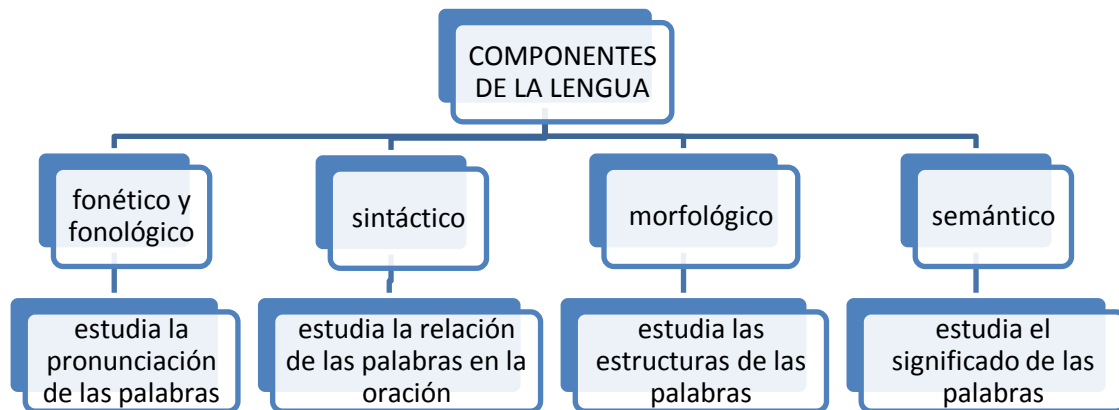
COMPONENTES DE LA LENGUA

fonético y fonológico

estudia la pronunciación de las palabras

sintáctico

estudia la relación de las palabras en la oración

morfológico

estudia las estructuras de las palabras

semántico

estudia el significado de las palabras